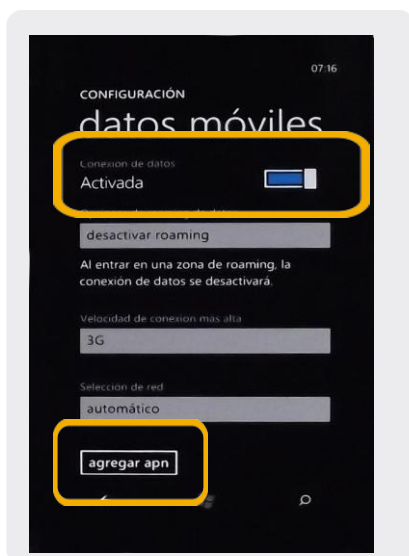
07:16

CONFIGURACIÓN

datos móviles

Conexion de datos

Activada

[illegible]

desactivar roaming

Al entrar en una zona de roaming, la conexión de datos se desactivará.

Velocidad de conexion más alta

3G

Seleccion de red

automático

agregar apn